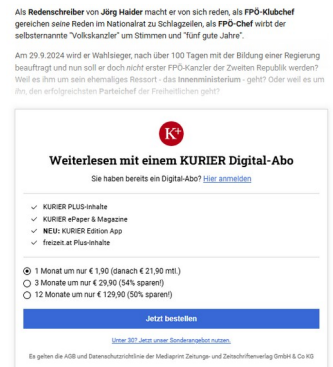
Als **Redenschreiber** von **Jörg Haider** macht er von sich reden, als **FPÖ-Klubchef** gereichen seine Reden im Nationalrat zu Schlagzeilen, als **FPÖ-Chef** wirbt der selbsternannte "Volkskanzler" um Stimmen und "fünf gute Jahre".

Am 29.9.2024 wird er Wahlsieger, nach über 100 Tagen mit der Bildung einer Regierung beauftragt und nun soll er doch *nicht* erster FPÖ-Kanzler der Zweiten Republik werden? Weil es ihm um sein ehemaliges Ressort - das **Innenministerium** - geht? Oder weil es um ihn, den erfolgreichsten **Parteichef** der Freiheitlichen geht?

K+

**Weiterlesen mit einem KURIER Digital-Abo**

Sie haben bereits ein Digital-Abo? Hier anmelden

✓ KURIER PLUS-Inhalte
✓ KURIER ePaper & Magazine
✓ **NEU:** KURIER Edition App
✓ freizeit.at Plus-Inhalte

1 Monat um nur € 1,90 (danach € 21,90 mtl.)
3 Monate um nur € 29,90 (54% sparen!)
12 Monate um nur € 129,90 (50% sparen!)

Jetzt bestellen

Unter 30? Jetzt unser Sonderangebot nutzen.

Es gelten die AGB und Datenschutzrichtlinie der Mediaprint Zeitungs- und Zeitschriftenverlag GmbH & Co KG